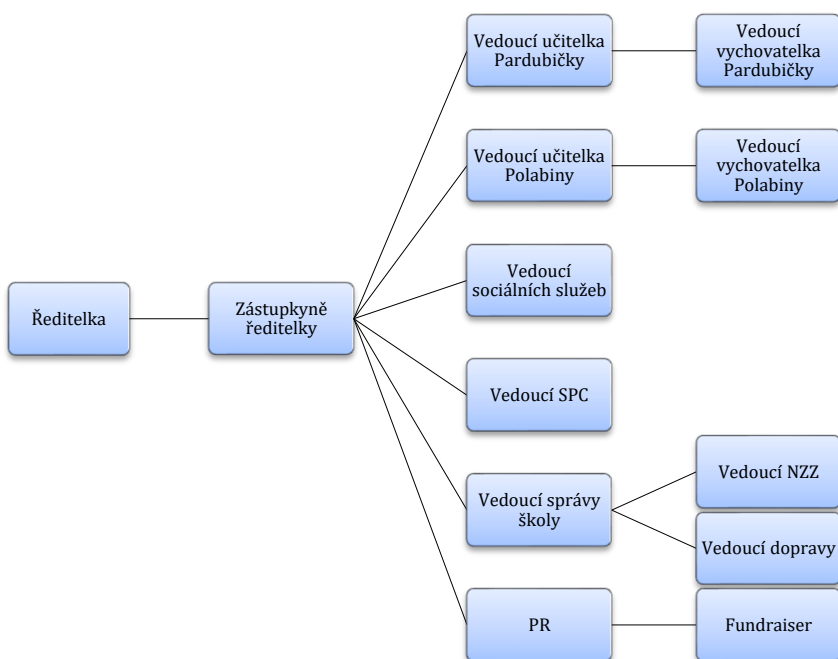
Ředitelka

Zástupkyně ředitelky

Vedoucí učitelka Pardubičky

Vedoucí vychovatelka Pardubičky

Vedoucí učitelka Polabiny

Vedoucí vychovatelka Polabiny

Vedoucí sociálních služeb

Vedoucí SPC

Vedoucí správy školy

Vedoucí NZZ

Vedoucí dopravy

PR

Fundraiser